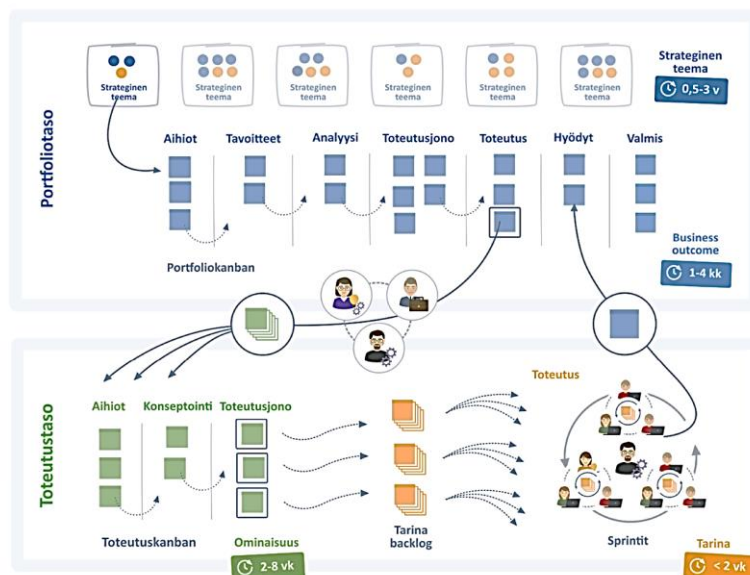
Portfoliotaso

Strateginen teema

Strateginen teema

Strateginen teema

Strateginen teema

Strateginen teema

Strateginen teema

Strateginen teema

0,5-3 v

Aihiot

Tavoitteet

Analyysi

Toteutusjono

Toteutus

Hyödyt

Valmis

Portfoliokanban

Business outcome

1-4 kk

Toteutustaso

Aihiot

Konseptointi

Toteutusjono

Toteutuskanban

Ominaisuus

2-8 vk

Tarina backlog

Toteutus

Sprintit

Tarina

< 2 vk